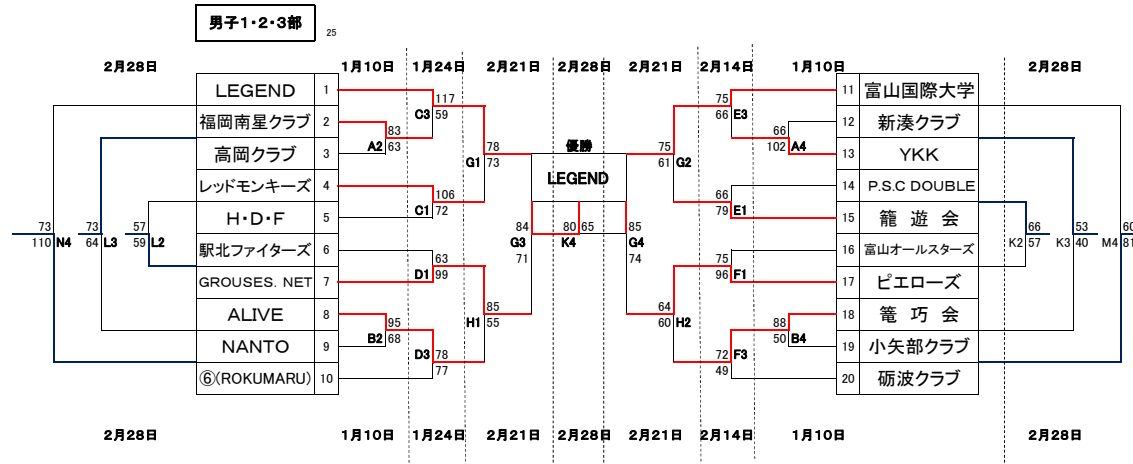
男子1・2・3部 25

2月28日 1月10日 1月24日 2月21日 2月28日 2月21日 2月14日 1月10日 2月28日

| | |
|---|---|
| LEGEND | 1 |
| 福岡南星クラブ | 2 |
| 高岡クラブ | 3 |
| レッドモンキーズ | 4 |
| H・D・F | 5 |
| 駅北ファイターズ | 6 |
| GROUSES. NET | 7 |
| ALIVE | 8 |
| NANTO | 9 |
| ⑥(ROKUMARU) | 10 |

| | |
|---|---|
| 11 | 富山国際大学 |
| 12 | 新湊クラブ |
| 13 | YKK |
| 14 | P.S.C DOUBLE |
| 15 | 籠 遊 会 |
| 16 | 富山オールスターズ |
| 17 | ピエローズ |
| 18 | 籠 巧 会 |
| 19 | 小矢部クラブ |
| 20 | 砺波クラブ |

A2 83 63
C3 117 59
C1 106 72
D1 63 99
B2 95 68
D3 78 77
G1 78 73
H1 85 55
G3 84 71
K4 80 65
優勝
LEGEND
G4 85 74
G2 75 61
H2 64 60
E3 75 66
A4 66 102
E1 66 79
F1 75 96
B4 88 50
F3 72 49
L2 57 59
L3 73 64
N4 73 110
K2 66 57
K3 53 40
M4 60 81

2月28日 1月10日 1月24日 2月21日 2月28日 2月21日 2月14日 1月10日 2月28日